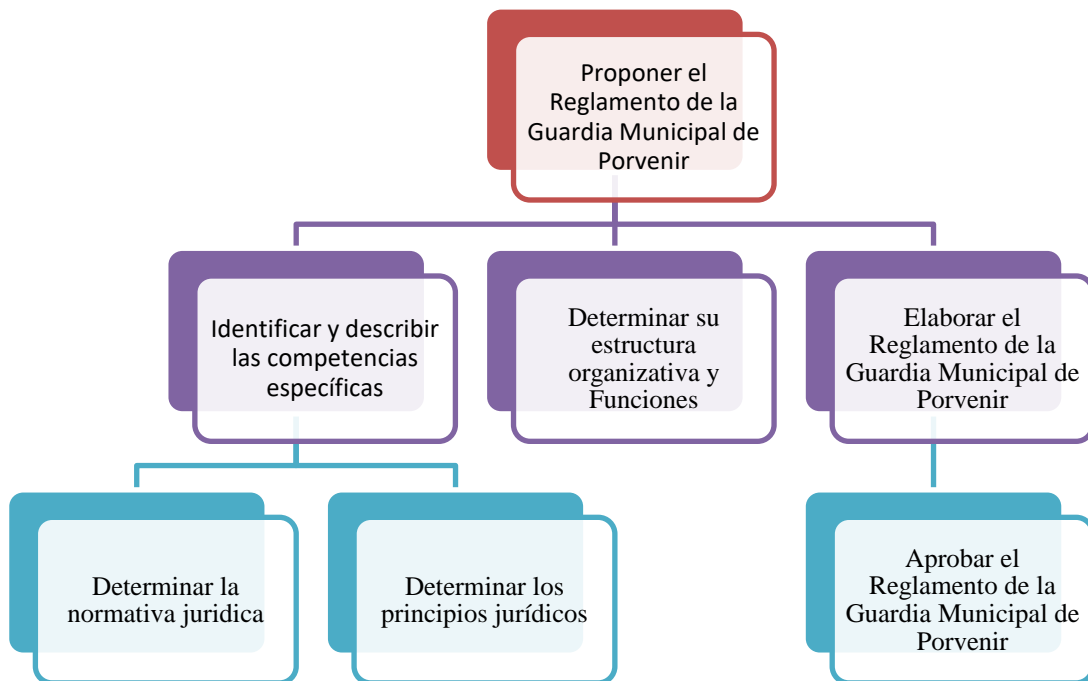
Proponer el Reglamento de la Guardia Municipal de Porvenir

Identificar y describir las competencias específicas

Determinar su estructura organizativa y Funciones

Elaborar el Reglamento de la Guardia Municipal de Porvenir

Determinar la normativa juridica

Determinar los principios jurídicos

Aprobar el Reglamento de la Guardia Municipal de Porvenir